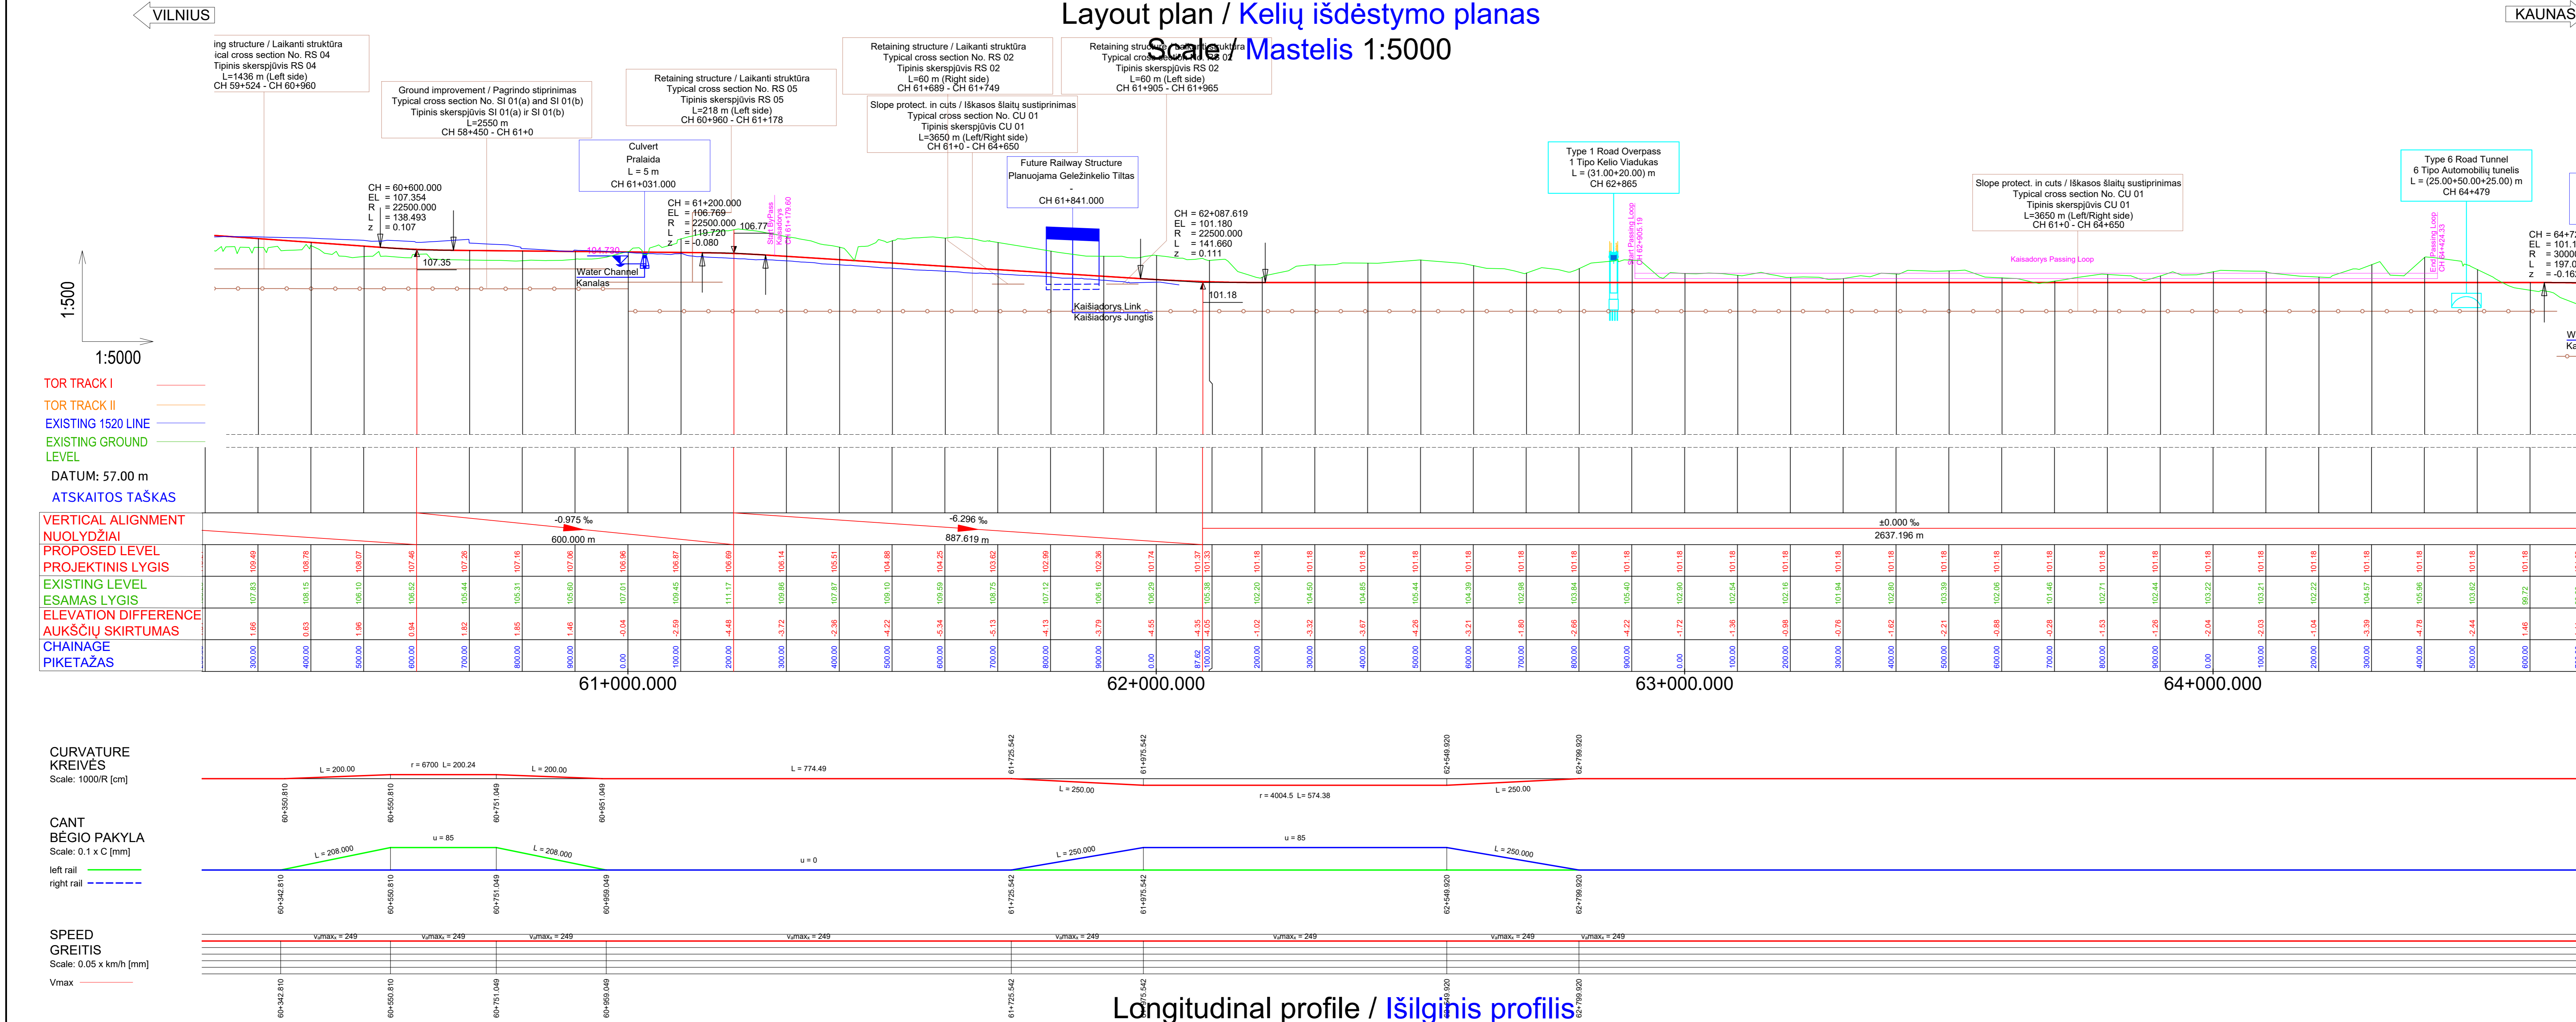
VILNIUS

Layout plan / Kelių išdėstymo planas

Scale / Mastelis 1:5000

KAUNAS

ing structure / Laikanti struktūra
ical cross section No. RS 04
Tipinis skerspjūvis RS 04
L=1436 m (Left side)
CH 59+524 - CH 60+960

Ground improvement / Pagrindo stiprinimas
Typical cross section No. SI 01(a) and SI 01(b)
Tipinis skerspjūvis SI 01(a) ir SI 01(b)
L=2550 m
CH 58+450 - CH 61+0

Retaining structure / Laikanti struktūra
Typical cross section No. RS 05
Tipinis skerspjūvis RS 05
L=218 m (Left side)
CH 60+960 - CH 61+178

Retaining structure / Laikanti struktūra
Typical cross section No. RS 02
Tipinis skerspjūvis RS 02
L=60 m (Right side)
CH 61+689 - CH 61+749

Retaining structure / Laikanti struktūra
Typical cross section No. RS 02
Tipinis skerspjūvis RS 02
L=60 m (Left side)
CH 61+905 - CH 61+965

Slope protect. in cuts / Iškasos šlaitų sustiprinimas
Typical cross section No. CU 01
Tipinis skerspjūvis CU 01
L=3650 m (Left/Right side)
CH 61+0 - CH 64+650

Culvert
Pralaida
L = 5 m
CH 61+031.000

Future Railway Structure
Planuojama Geležinkelio Tiltas
-
CH 61+841.000

Type 1 Road Overpass
1 Tipo Kelio Viadukas
L = (31.00+20.00) m
CH 62+865

Slope protect. in cuts / Iškasos šlaitų sustiprinimas
Typical cross section No. CU 01
Tipinis skerspjūvis CU 01
L=3650 m (Left/Right side)
CH 61+0 - CH 64+650

Type 6 Road Tunnel
6 Tipo Automobilių tunelis
L = (25.00+50.00+25.00) m
CH 64+479

CH = 60+600.000
EL = 107.354
R = 22500.000
L = 138.493
z = 0.107

CH = 61+200.000
EL = 106.769
R = 22500.000
L = 119.720
z = -0.080

CH = 62+087.619
EL = 101.180
R = 22500.000
L = 141.660
z = 0.111

CH = 64+7
EL = 101.1
R = 3000
L = 197.0
z = -0.16

107.35
104.730
106.77
101.18
Water Channel
Kanalas
Kaišiadorys Link
Kaišiadorys Jungtis
Kaisadorys Passing Loop
Start Passing Loop
CH 61+179.60
Start Passing Loop
CH 62+905.19
End Passing Loop
CH 64+424.33

1:500
1:5000

TOR TRACK I
TOR TRACK II
EXISTING 1520 LINE
EXISTING GROUND LEVEL
DATUM: 57.00 m
ATSKAITOS TAŠKAS

| VERTICAL ALIGNMENT NUOLYDŽIAI | -0.975 ‰ 600.000 m | -6.296 ‰ 887.619 m | ±0.000 ‰ 2637.196 m |
|---|---|---|---|

PROPOSED LEVEL / PROJEKTINIS LYGIS: 109.49, 108.78, 108.07, 107.46, 107.26, 107.16, 107.06, 106.96, 106.87, 106.69, 106.14, 105.51, 104.88, 104.25, 103.62, 102.99, 102.36, 101.74, 101.37, 101.33, 101.18, 101.18, 101.18, 101.18, 101.18, 101.18, 101.18, 101.18, 101.18, 101.18, 101.18, 101.18, 101.18, 101.18, 101.18, 101.18, 101.18, 101.18, 101.18, 101.18, 101.18, 101.18, 101.18, 101.18, 101.18, 101.18, 101.18

EXISTING LEVEL / ESAMAS LYGIS: 107.83, 108.15, 106.10, 106.52, 105.44, 105.31, 105.60, 107.01, 109.45, 111.17, 109.86, 107.87, 109.10, 109.59, 108.75, 107.12, 106.16, 106.29, 105.38, 102.20, 104.50, 104.85, 105.44, 104.39, 102.98, 103.84, 105.40, 102.90, 102.54, 102.16, 101.94, 102.80, 103.39, 102.06, 101.46, 102.71, 102.44, 103.22, 103.21, 102.22, 104.57, 105.96, 103.62, 99.72

ELEVATION DIFFERENCE / AUKŠČIŲ SKIRTUMAS: 1.66, 0.63, 1.96, 0.94, 1.82, 1.85, 1.46, -0.04, -2.59, -4.48, -3.72, -2.36, -4.22, -5.34, -5.13, -4.13, -3.79, -4.55, -4.35, -4.05, -1.02, -3.32, -3.67, -4.26, -3.21, -1.80, -2.66, -4.22, -1.72, -1.36, -0.98, -0.76, -1.62, -2.21, -0.88, -0.28, -1.53, -1.26, -2.04, -2.03, -1.04, -3.39, -4.78, -2.44, 1.46

CHAINAGE / PIKETAŽAS: 300.00, 400.00, 500.00, 600.00, 700.00, 800.00, 900.00, 0.00, 100.00, 200.00, 300.00, 400.00, 500.00, 600.00, 700.00, 800.00, 900.00, 0.00, 87.62, 100.00, 200.00, 300.00, 400.00, 500.00, 600.00, 700.00, 800.00, 900.00, 0.00, 100.00, 200.00, 300.00, 400.00, 500.00, 600.00, 700.00, 800.00, 900.00, 0.00, 100.00, 200.00, 300.00, 400.00, 500.00, 600.00

61+000.000   62+000.000   63+000.000   64+000.000

CURVATURE
KREIVĖS
Scale: 1000/R [cm]
L = 200.00   r = 6700 L= 200.24   L = 200.00   L = 774.49   L = 250.00   r = 4004.5 L= 574.38   L = 250.00
60+350.810   60+550.810   60+751.049   60+951.049   61+725.542   61+975.542   62+549.920   62+799.920

CANT
BĖGIO PAKYLA
Scale: 0.1 x C [mm]
left rail
right rail
L = 208.000   u = 85   L = 208.000   u = 0   L = 250.000   u = 85   L = 250.000
60+342.810   60+550.810   60+751.049   60+959.049   61+725.542   61+975.542   62+549.920   62+799.920

SPEED
GREITIS
Scale: 0.05 x km/h [mm]
Vmax
$v_d max_c$ = 249   $v_d max_c$ = 249   $v_d max_c$ = 249   $v_d max_c$ = 249   $v_d max_c$ = 249   $v_d max_c$ = 249   $v_d max_c$ = 249   $v_d max_c$ = 249
60+342.810   60+550.810   60+751.049   60+959.049   61+725.542   61+975.542   62+549.920   62+799.920

Longitudinal profile / Išilginis profilis